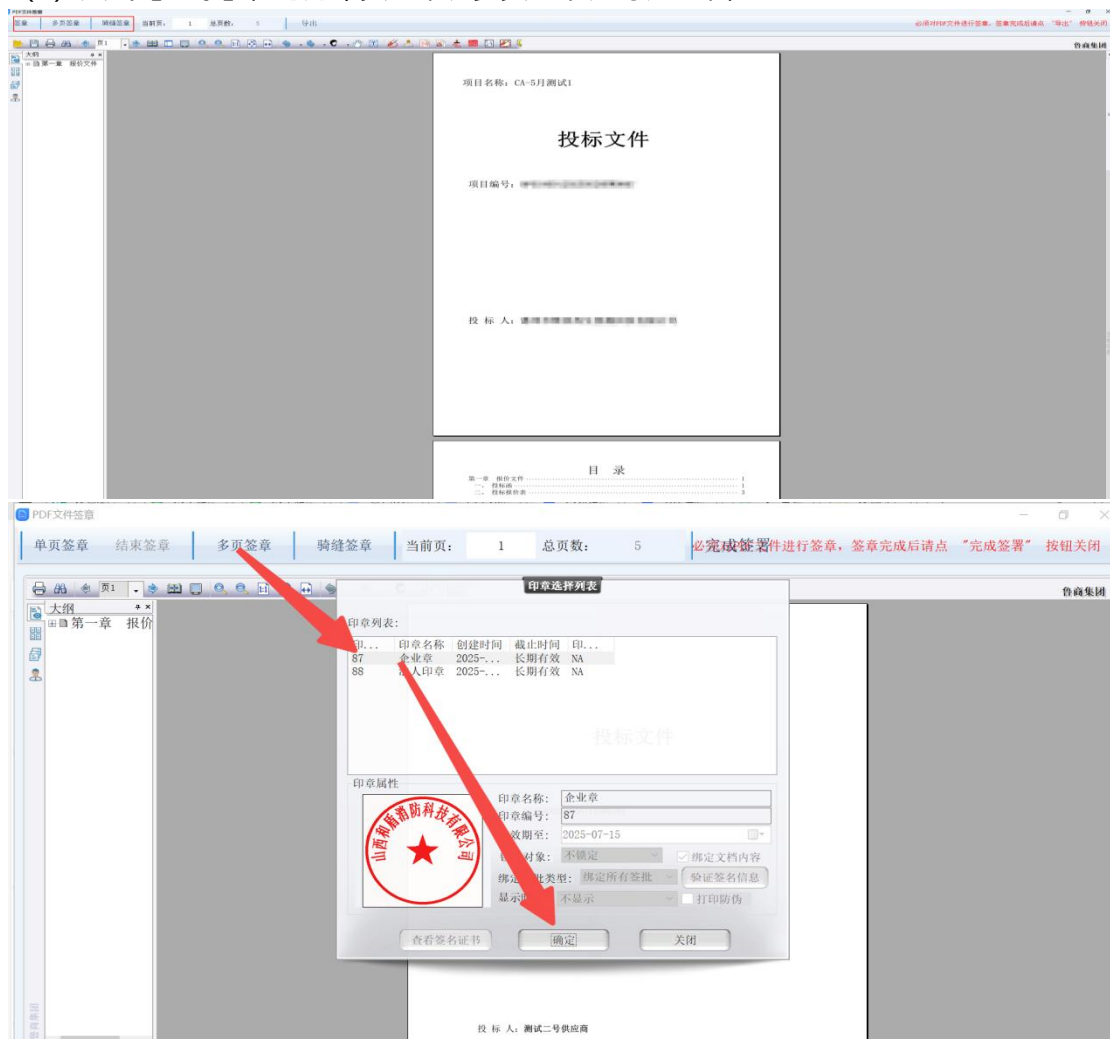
PDF文件签章

签章 多页签章 骑缝签章 当前页: 1 总页数: 5 导出

必须对PDF文件进行签章，签章完成后请点 "导出" 按钮关闭

鲁商集团

大纲

第一章 报价文件

项目名称：CA-5月测试1

投标文件

项目编号：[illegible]

投 标 人：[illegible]

目 录

第一章 报价文件 1
一、投标函 1
二、投标报价表 3

PDF文件签章

单页签章 结束签章 多页签章 骑缝签章 当前页: 1 总页数: 5 完成签署

必须对PDF文件进行签章，签章完成后请点 "完成签署" 按钮关闭

鲁商集团

大纲

第一章 报价

印章选择列表

印章列表:

| 印... | 印章名称 | 创建时间 | 截止时间 | 印... |
|---|---|---|---|---|
| 87 | 企业章 | 2025-... | 长期有效 | NA |
| 88 | 人印章 | 2025-... | 长期有效 | NA |

投标文件

印章属性

山西和盾消防科技有限公司

印章名称: 企业章
印章编号: 87
效期至: 2025-07-15
对象: 不锁定
绑定文档内容
绑定批类型: 绑定所有签批
验证签名信息
显示: 不显示
打印防伪

查看签名证书 确定 关闭

投 标 人：测试二号供应商